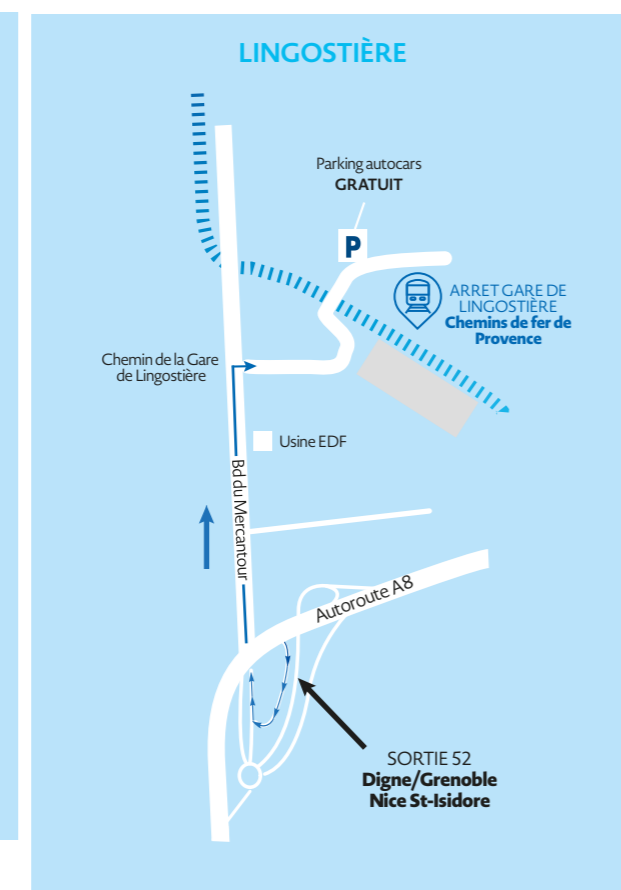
LINGOSTIÈRE

Parking autocars
GRATUIT

P

ARRET GARE DE LINGOSTIÈRE
Chemins de fer de Provence

Chemin de la Gare de Lingostière

Usine EDF

Bd du Mercantour

Autoroute A8

SORTIE 52
Digne/Grenoble
Nice St-Isidore